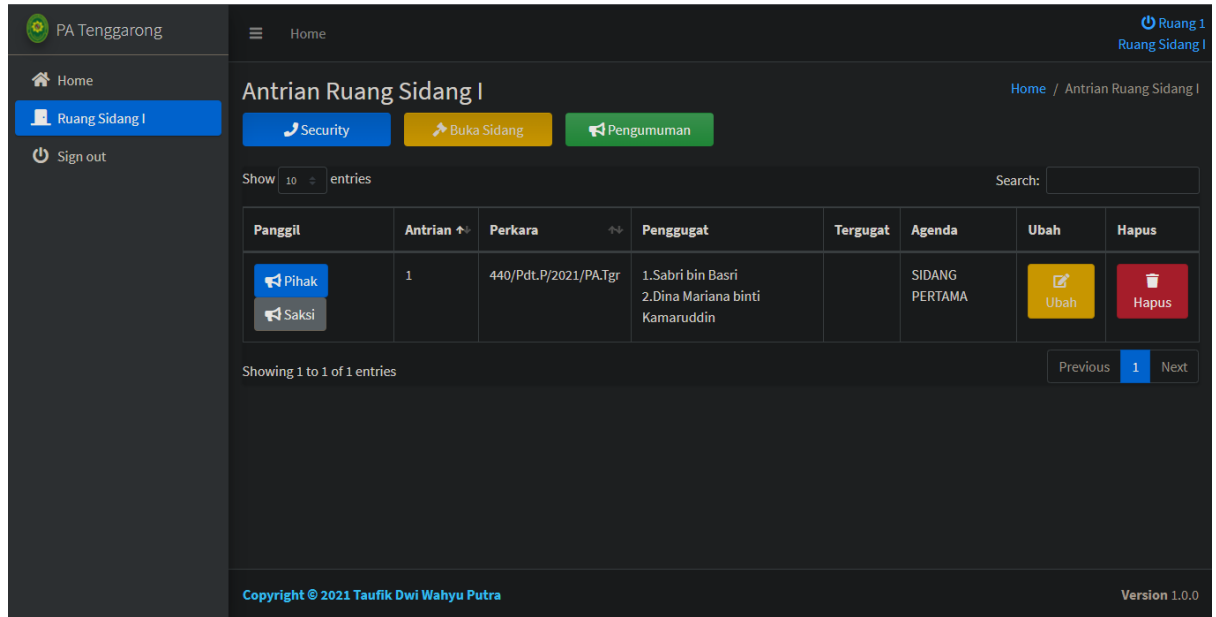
PA Tenggarong

Home

Ruang Sidang I

Sign out

Home

Ruang 1
Ruang Sidang I

Antrian Ruang Sidang I

Home / Antrian Ruang Sidang I

Security

Buka Sidang

Pengumuman

Show 10 entries

Search:

| Panggil | Antrian | Perkara | Penggugat | Tergugat | Agenda | Ubah | Hapus |
|---|---|---|---|---|---|---|---|
| Pihak Saksi | 1 | 440/Pdt.P/2021/PA.Tgr | 1.Sabri bin Basri 2.Dina Mariana binti Kamaruddin | | SIDANG PERTAMA | Ubah | Hapus |

Showing 1 to 1 of 1 entries

Previous 1 Next

Copyright © 2021 Taufik Dwi Wahyu Putra

Version 1.0.0